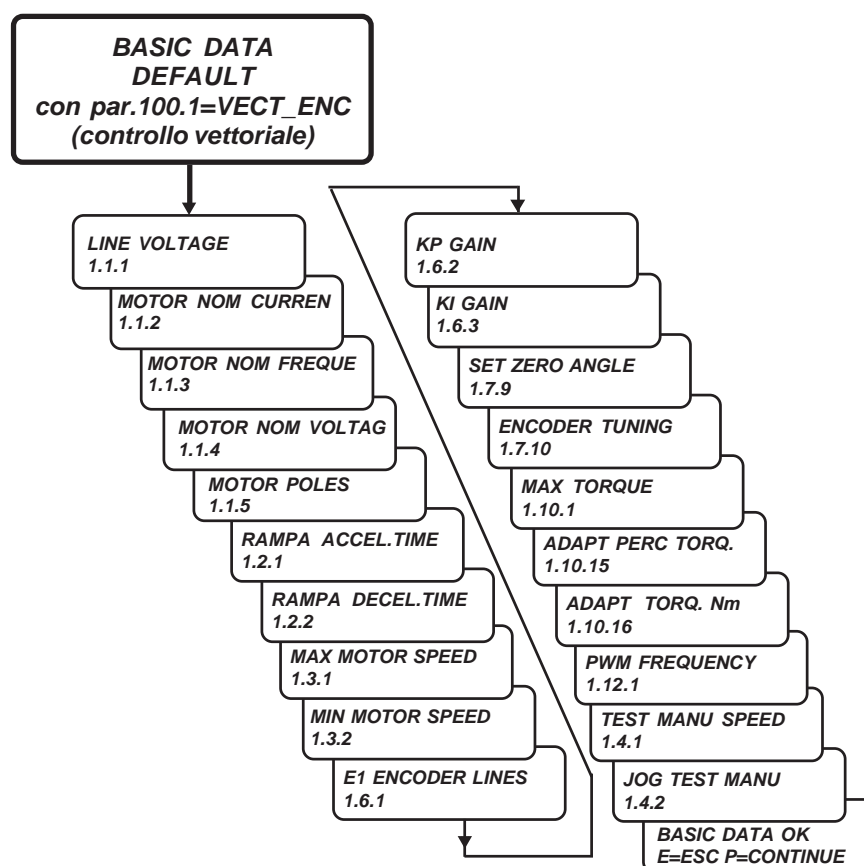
BASIC DATA DEFAULT
con par.100.1=VECT_ENC
(controllo vettoriale)

LINE VOLTAGE
1.1.1

MOTOR NOM CURREN
1.1.2

MOTOR NOM FREQUE
1.1.3

MOTOR NOM VOLTAG
1.1.4

MOTOR POLES
1.1.5

RAMPA ACCEL.TIME
1.2.1

RAMPA DECEL.TIME
1.2.2

MAX MOTOR SPEED
1.3.1

MIN MOTOR SPEED
1.3.2

E1 ENCODER LINES
1.6.1

KP GAIN
1.6.2

KI GAIN
1.6.3

SET ZERO ANGLE
1.7.9

ENCODER TUNING
1.7.10

MAX TORQUE
1.10.1

ADAPT PERC TORQ.
1.10.15

ADAPT TORQ. Nm
1.10.16

PWM FREQUENCY
1.12.1

TEST MANU SPEED
1.4.1

JOG TEST MANU
1.4.2

BASIC DATA OK
E=ESC P=CONTINUE